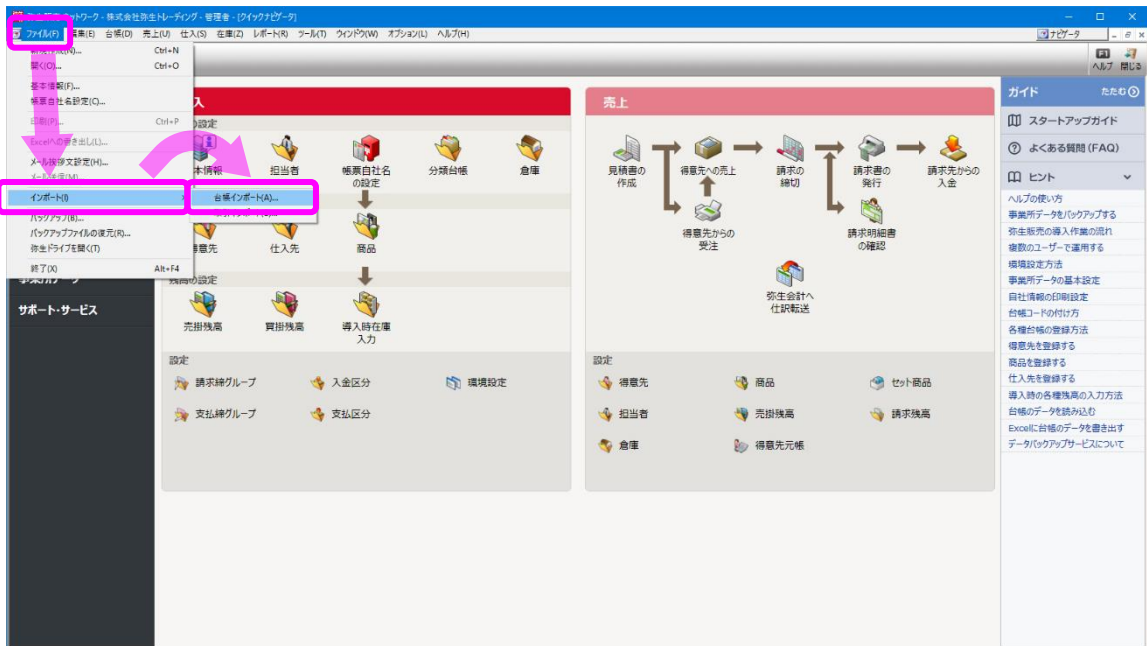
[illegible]ネットワーク - 株式会社弥生トレーディング - 管理者 - [クイックナビゲータ]

ファイル(F) 編集(E) 台帳(D) 売上(U) 仕入(S) 在庫(Z) レポート(R) ツール(T) ウィンドウ(W) オプション(L) ヘルプ(H)

ナビゲータ

ヘルプ 閉じる

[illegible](N)... Ctrl+N
開く(O)... Ctrl+O
基本情報(F)...
帳票自社名設定(C)...
印刷(P)... Ctrl+P
Excelへの書き出し(L)...
メール送信文設定(H)...
メール送信(M)
インポート(I)
バックアップ(B)...
バックアップファイルの復元(R)...
弥生ドライブを開く(T)
終了(X) Alt+F4

台帳インポート(A)...

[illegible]入

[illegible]設定

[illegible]本情報 担当者 帳票自社名の設定 分類台帳 倉庫

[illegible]意先 仕入先 商品

残高の設定

売掛残高 買掛残高 導入時在庫入力

設定

請求締グループ 入金区分 環境設定
支払締グループ 支払区分

事業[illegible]

サポート・サービス

売上

見積書の作成 得意先への売上 請求の締切 請求書の発行 請求先からの入金
得意先からの受注 請求明細書の確認
弥生会計へ仕訳転送

設定

得意先 商品 セット商品
担当者 売掛残高 請求残高
倉庫 得意先元帳

ガイド たたむ

スタートアップガイド
よくある質問(FAQ)
ヒント

ヘルプの使い方
事業所データをバックアップする
弥生販売の導入作業の流れ
複数のユーザーで運用する
環境設定方法
事業所データの基本設定
自社情報の印刷設定
台帳コードの付け方
各種台帳の登録方法
得意先を登録する
商品を登録する
仕入先を登録する
導入時の各種残高の入力方法
台帳のデータを読み込む
Excelに台帳のデータを書き出す
データバックアップサービスについて